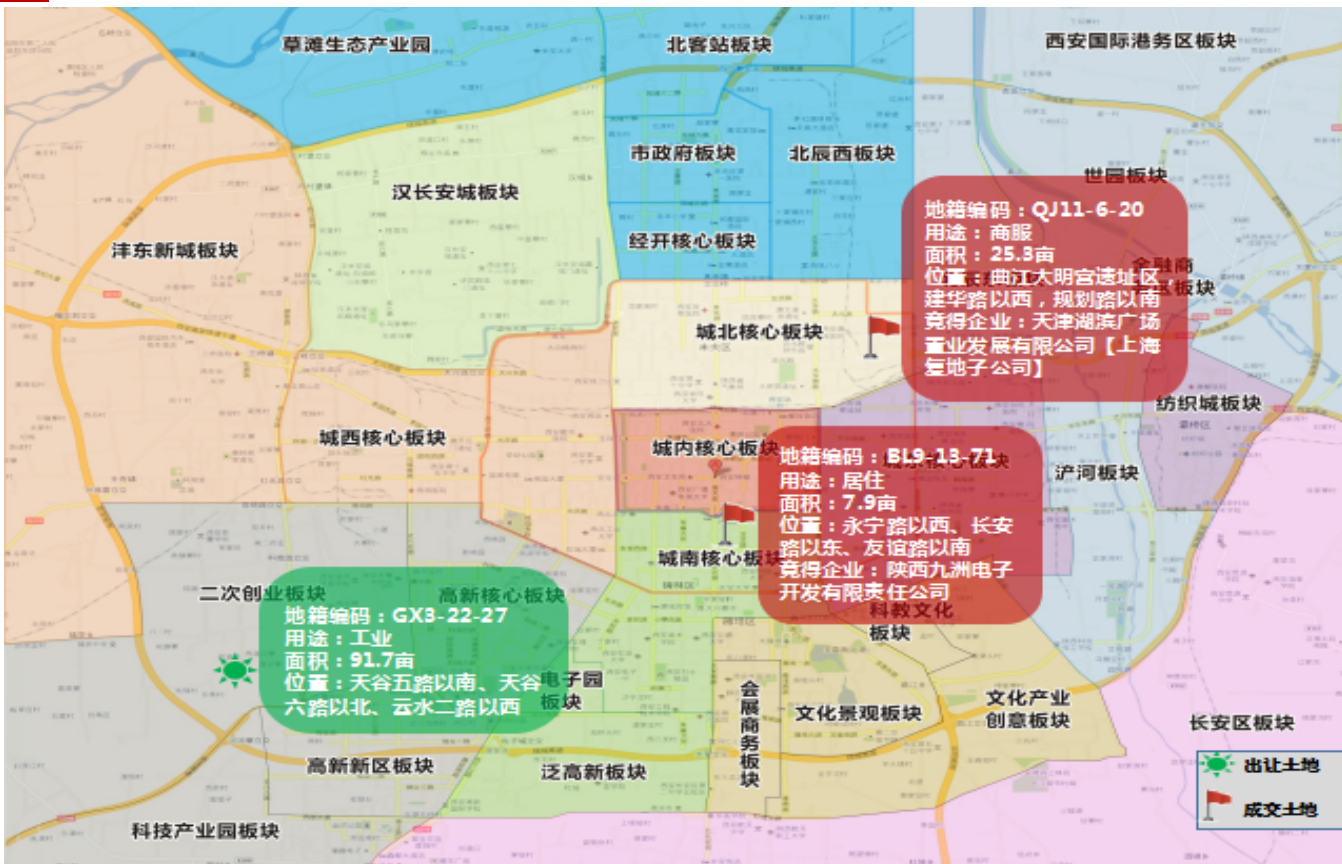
草滩生态产业园
北客站板块
西安国际港务区板块
市政府板块
北辰西板块
世园板块
汉长安城板块
沣东新城板块
经开核心板块
地籍编码：QJ11-6-20
用途：商服
面积：25.3亩
位置：曲江大明宫遗址区建华路以西，规划路以南
竞得企业：天津湖滨广场置业发展有限公司【上海复地子公司】
金融商务板块
城北核心板块
纺织城板块
城西核心板块
城内核心板块
地籍编码：BL9-13-71
用途：居住
面积：7.9亩
位置：永宁路以西、长安路以东、友谊路以南
竞得企业：陕西九洲电子开发有限责任公司
城东核心板块
浐河板块
城南核心板块
二次创业板块
高新核心板块
地籍编码：GX3-22-27
用途：工业
面积：91.7亩
位置：天谷五路以南、天谷六路以北、云水二路以西
电子园板块
科教文化板块
会展商务板块
文化景观板块
文化产业创意板块
长安区板块
高新新区板块
泛高新板块
科技产业园板块
出让土地
成交土地